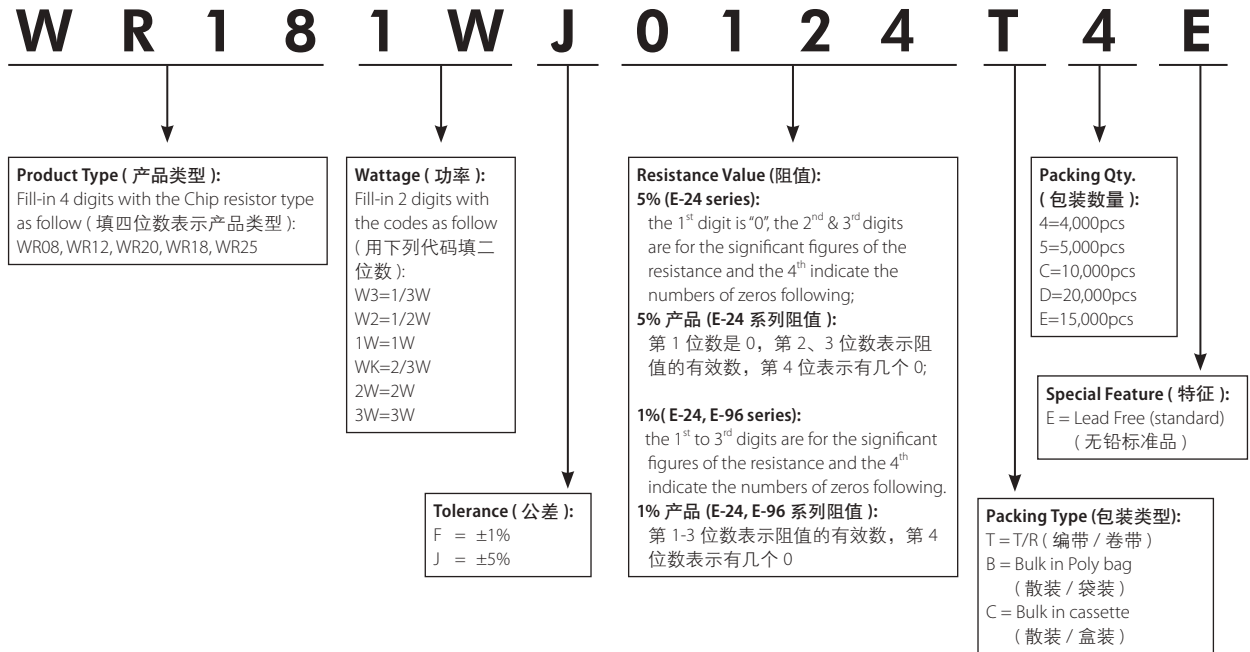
W R 1 8 1 W J 0 1 2 4 T 4 E

**Product Type ( 产品类型 ):**
Fill-in 4 digits with the Chip resistor type as follow ( 填四位数表示产品类型 ):
WR08, WR12, WR20, WR18, WR25

**Wattage ( 功率 ):**
Fill-in 2 digits with the codes as follow ( 用下列代码填二位数 ):
W3=1/3W
W2=1/2W
1W=1W
WK=2/3W
2W=2W
3W=3W

**Tolerance ( 公差 ):**
F = ±1%
J = ±5%

**Resistance Value (阻值):**
**5% (E-24 series):**
the $1^{st}$ digit is "0", the $2^{nd}$ & $3^{rd}$ digits are for the significant figures of the resistance and the $4^{th}$ indicate the numbers of zeros following;
**5% 产品 (E-24 系列阻值 ):**
第 1 位数是 0，第 2、3 位数表示阻值的有效数，第 4 位表示有几个 0;

**1%( E-24, E-96 series):**
the $1^{st}$ to $3^{rd}$ digits are for the significant figures of the resistance and the $4^{th}$ indicate the numbers of zeros following.
**1% 产品 (E-24, E-96 系列阻值 ):**
第 1-3 位数表示阻值的有效数，第 4 位数表示有几个 0

**Packing Qty. ( 包装数量 ):**
4=4,000pcs
5=5,000pcs
C=10,000pcs
D=20,000pcs
E=15,000pcs

**Special Feature ( 特征 ):**
E = Lead Free (standard)
( 无铅标准品 )

**Packing Type (包装类型):**
T = T/R ( 编带 / 卷带 )
B = Bulk in Poly bag
( 散装 / 袋装 )
C = Bulk in cassette
( 散装 / 盒装 )